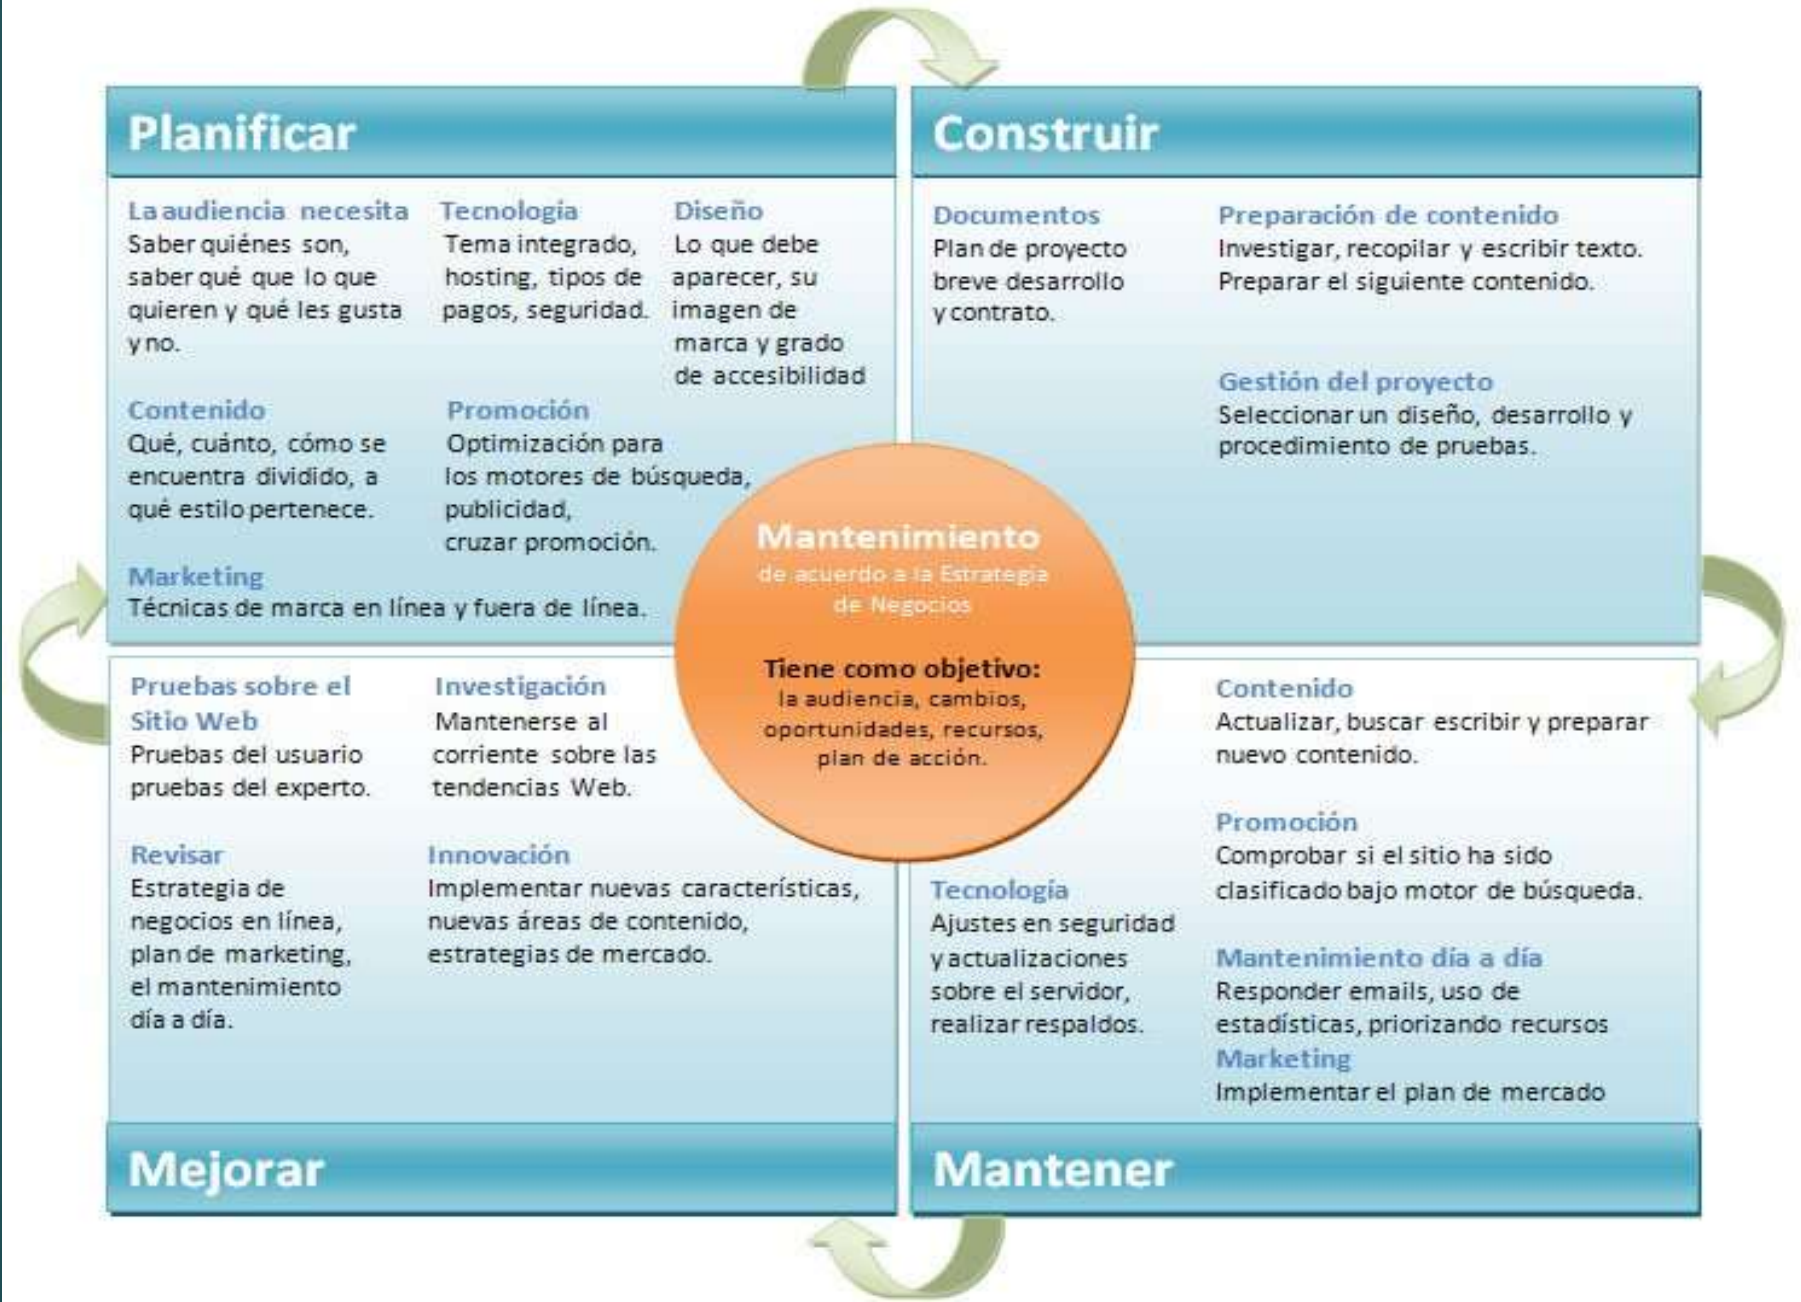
Planificar

La audiencia necesita
Saber quiénes son, saber qué que lo que quieren y qué les gusta y no.

Tecnologia
Tema integrado, hosting, tipos de pagos, seguridad.

Diseño
Lo que debe aparecer, su imagen de marca y grado de accesibilidad

Contenido
Qué, cuánto, cómo se encuentra dividido, a qué estilo pertenece.

Promoción
Optimización para los motores de búsqueda, publicidad, cruzar promoción.

Marketing
Técnicas de marca en línea y fuera de línea.

Construir

Documentos
Plan de proyecto breve desarrollo y contrato.

Preparación de contenido
Investigar, recopilar y escribir texto. Preparar el siguiente contenido.

Gestión del proyecto
Seleccionar un diseño, desarrollo y procedimiento de pruebas.

Mantenimiento
de acuerdo a la Estrategia de Negocios

Tiene como objetivo:
la audiencia, cambios, oportunidades, recursos, plan de acción.

Pruebas sobre el Sitio Web
Pruebas del usuario pruebas del experto.

Investigación
Mantenerse al corriente sobre las tendencias Web.

Revisar
Estrategia de negocios en línea, plan de marketing, el mantenimiento día a día.

Innovación
Implementar nuevas características, nuevas áreas de contenido, estrategias de mercado.

Mejorar

Contenido
Actualizar, buscar escribir y preparar nuevo contenido.

Promoción
Comprobar si el sitio ha sido clasificado bajo motor de búsqueda.

Tecnología
Ajustes en seguridad y actualizaciones sobre el servidor, realizar respaldos.

Mantenimiento día a día
Responder emails, uso de estadísticas, priorizando recursos

Marketing
Implementar el plan de mercado

Mantener